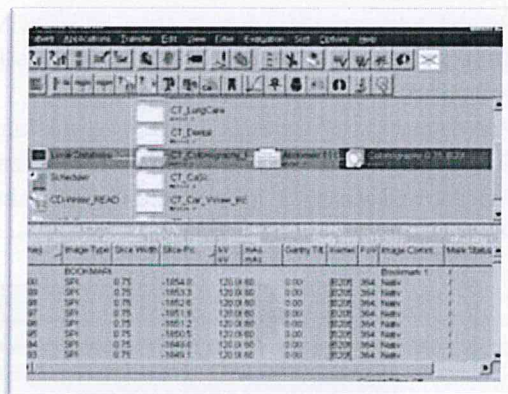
Applications Transfer Edit View Filter Evaluation Sort Options Help

CT_LungCare
CT_Dental
Local Database CT_Colonography Colonography
Scheduler CT_CaSc
CD-Writer_READ CT_Car_Vessel

| Image Type | Slice Width | Slice Pos | kV | mAs | Gantry Tilt | Kernel | FoV | Image Comm. | Mark Status |
|---|---|---|---|---|---|---|---|---|---|
| BOOKMARK | | | | | | | | Bookmark 1 | |
| SPI | 0.75 | -1854.0 | 120 | | 0.00 | B20f | 364 | Nativ | |
| SPI | 0.75 | -1853.3 | 120 | | 0.00 | B20f | 364 | Nativ | |
| SPI | 0.75 | -1852.6 | 120 | | 0.00 | B20f | 364 | Nativ | |
| SPI | 0.75 | -1851.9 | 120 | | 0.00 | B20f | 364 | Nativ | |
| SPI | 0.75 | -1851.2 | 120 | | 0.00 | B20f | 364 | Nativ | |
| SPI | 0.75 | -1850.5 | 120 | | 0.00 | B20f | 364 | Nativ | |
| SPI | 0.75 | -1849.8 | 120 | | 0.00 | B20f | 364 | Nativ | |
| SPI | 0.75 | -1849.1 | 120 | | 0.00 | B20f | 364 | Nativ | |